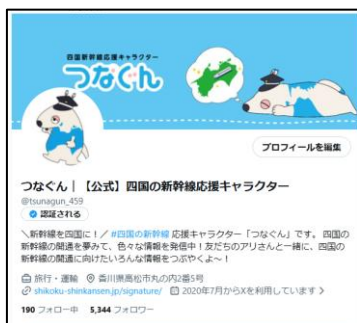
四国の新幹線応援キャラクター
つなぐん

プロフィールを編集

つなぐん｜【公式】四国の新幹線応援キャラクター
@tsunagun_459
認証される

＼新幹線を四国に！／#四国の新幹線 応援キャラクター「つなぐん」です。四国の新幹線の関連を夢みて、色々な情報を発信中！友だちのアリさんと一緒に、四国の新幹線の開通に向けたいろんな情報をつぶやくよ～！

旅行・運輸 香川県高松市丸の内2番5号
shikoku-shinkansen.jp/signature/ 2020年7月からXを利用しています

190 フォロー中 5,344 フォロワー